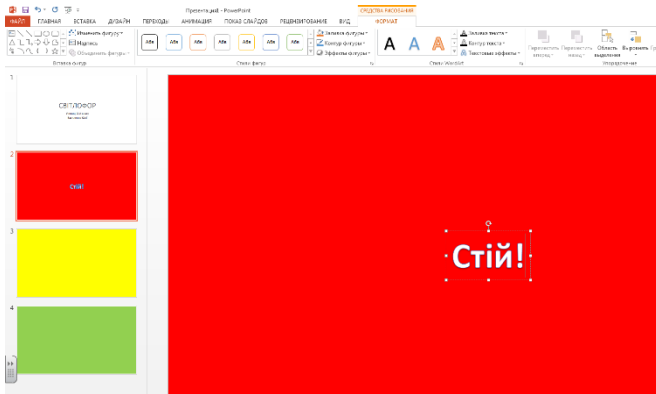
Презента.pptx - PowerPoint

СРЕДСТВА РИСОВАНИЯ

ФАЙЛ ГЛАВНАЯ ВСТАВКА ДИЗАЙН ПЕРЕХОДЫ АНИМАЦИЯ ПОКАЗ СЛАЙДОВ РЕЦЕНЗИРОВАНИЕ ВИД ФОРМАТ

Изменить фигуру
Надпись
Объединить фигуры
Вставка фигур

Абв Абв Абв Абв Абв Абв Абв

Заливка фигуры
Контур фигуры
Эффекты фигуры
Стили фигур

A A A

Заливка текста
Контур текста
Текстовые эффекты
Стили WordArt

Переместить вперёд
Переместить назад
Область выделения
Выровнять
Упорядочение

1
СВІТЛОФОР

2
Стій!

3

4

Стій!